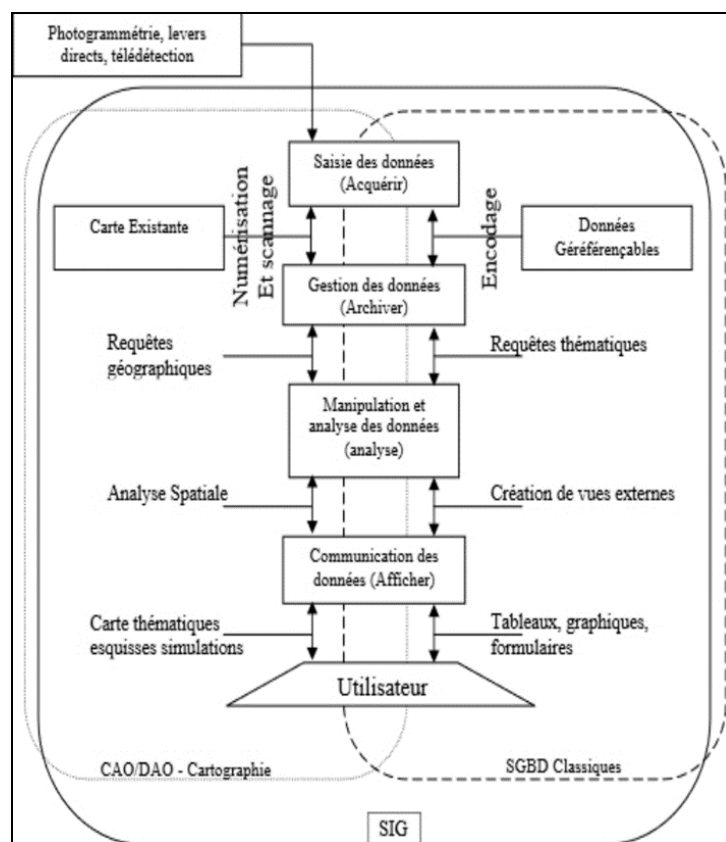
Photogrammétrie, levers directs, télédétection

Saisie des données (Acquérir)

Numérisation Et scannage

Encodage

Carte Existante

Données Géréférençables

Gestion des données (Archiver)

Requêtes géographiques

Requêtes thématiques

Manipulation et analyse des données (analyse)

Analyse Spatiale

Création de vues externes

Communication des données (Afficher)

Carte thématiques esquisses simulations

Tableaux, graphiques, formulaires

Utilisateur

CAO/DAO - Cartographie

SGBD Classiques

SIG